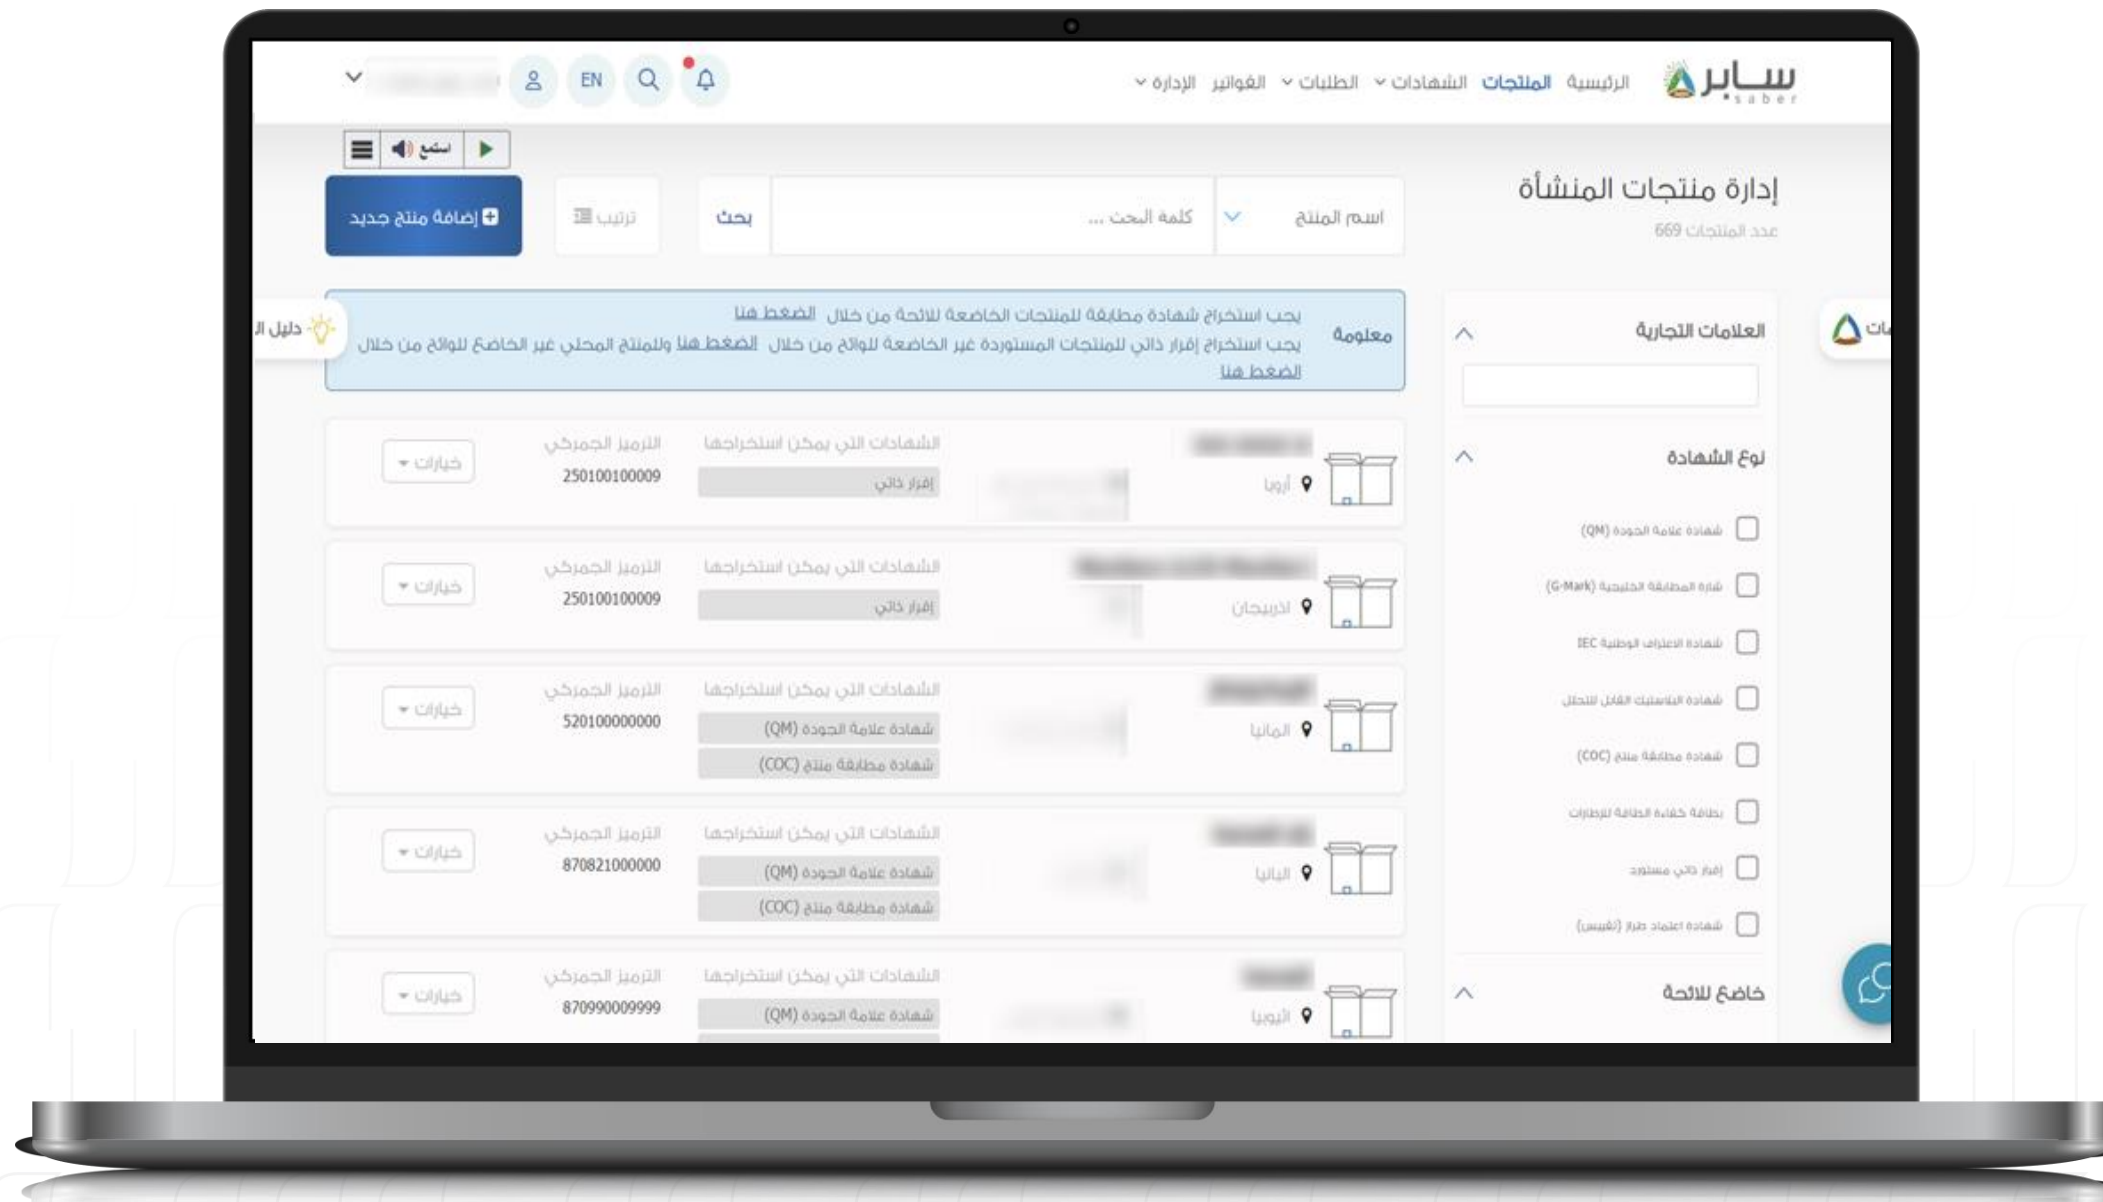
سابر saber

الرئيسية المنتجات الشهادات الطلبات الفواتير الإدارة

EN

استمع

إدارة منتجات المنشأة
عدد المنتجات 669

اسم المنتج
كلمة البحث ...
بحث
ترتيب
إضافة منتج جديد

معلومة
يجب استخراج شهادة مطابقة للمنتجات الخاضعة للائحة من خلال الضغط هنا
يجب استخراج إقرار ذاتي للمنتجات المستوردة غير الخاضعة للوائح من خلال الضغط هنا وللمنتج المحلي غير الخاضع للوائح من خلال الضغط هنا

دليل ال

العلامات التجارية

نوع الشهادة
شهادة علامة الجودة (QM)
شارة المطابقة الخليجية (G-Mark)
شهادة الاعتراف الوطنية IEC
شهادة البلاستيك القابل للتحلل
شهادة مطابقة منتج (COC)
بطاقة كفاءة الطاقة للإطارات
إقرار ذاتي مستورد
شهادة اعتماد طراز (تقييس)

خاضع للائحة

| | | الشهادات التي يمكن استخراجها | الترميز الجمركي | |
|---|---|---|---|---|
| أوروبا | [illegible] | إقرار ذاتي | 250100100009 | خيارات |
| اذربيجان | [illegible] | إقرار ذاتي | 250100100009 | خيارات |
| المانيا | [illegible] | شهادة علامة الجودة (QM) شهادة مطابقة منتج (COC) | 520100000000 | خيارات |
| اليابان | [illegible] | شهادة علامة الجودة (QM) شهادة مطابقة منتج (COC) | 870821000000 | خيارات |
| اثيوبيا | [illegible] | شهادة علامة الجودة (QM) | 870990009999 | خيارات |